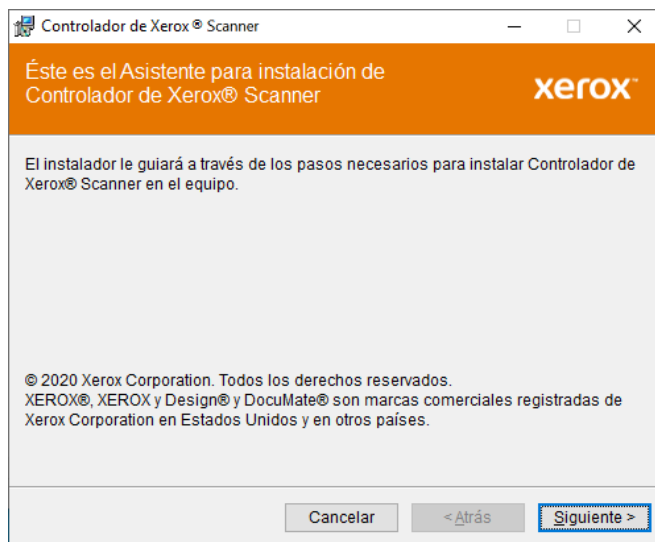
Controlador de Xerox ® Scanner

Éste es el Asistente para instalación de Controlador de Xerox® Scanner

xerox

El instalador le guiará a través de los pasos necesarios para instalar Controlador de Xerox® Scanner en el equipo.

© 2020 Xerox Corporation. Todos los derechos reservados.
XEROX®, XEROX y Design® y DocuMate® son marcas comerciales registradas de Xerox Corporation en Estados Unidos y en otros países.

Cancelar

< Atrás

Siguiente >